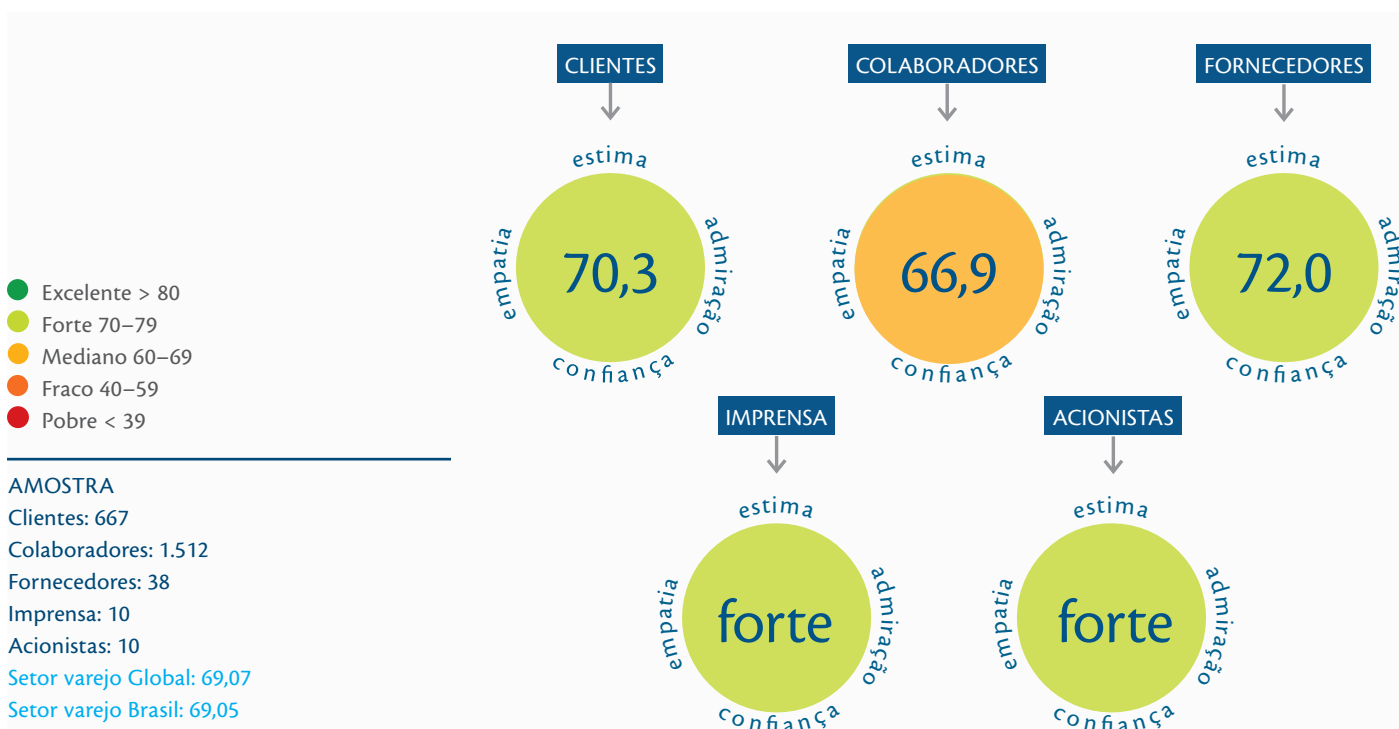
Excelente > 80
Forte 70–79
Mediano 60–69
Fraco 40–59
Pobre < 39

AMOSTRA
Clientes: 667
Colaboradores: 1.512
Fornecedores: 38
Imprensa: 10
Acionistas: 10
Setor varejo Global: 69,07
Setor varejo Brasil: 69,05

CLIENTES
estima
empatia
70,3
admiração
confiança

COLABORADORES
estima
empatia
66,9
admiração
confiança

FORNECEDORES
estima
empatia
72,0
admiração
confiança

IMPRENSA
estima
empatia
forte
admiração
confiança

ACIONISTAS
estima
empatia
forte
admiração
confiança